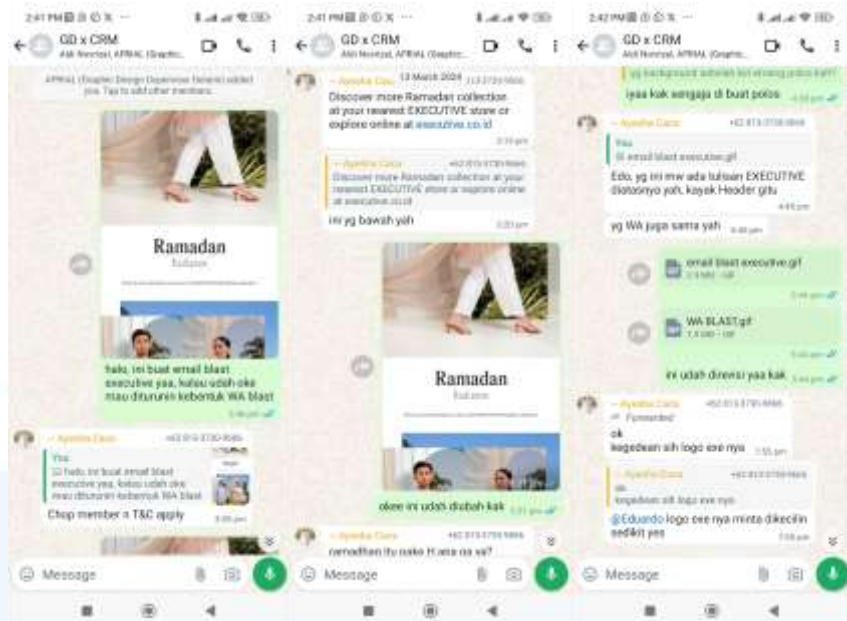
2:41 PM

GD x CRM
Aldi Nomirat, APRIAL (Graphic...

APRIAL (Graphic Design Experience Tenant) added you. Tap to add other members.

Ramadan

halo, ini buat email blast executive yaa, kalau udah oke mau diturunin kebentuk WA blast
2:46 pm

~ Ayesha Cano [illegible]
You
halo, ini buat email blast executive yaa, kalau udah oke mau diturunin kebentuk WA blast
Chop member + T&C apply
3:05 pm

Message

2:41 PM

GD x CRM
Aldi Nomirat, APRIAL (Graphic...

~ Ayesha Cano 13 March 2024
Discover more Ramadan collection at your nearest EXECUTIVE store or explore online at executive.co.id
3:19 pm

~ Ayesha Cano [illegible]
Discover more Ramadan collection at your nearest EXECUTIVE store or explore online at executive.co.id
ini yg bawah yah
3:20 pm

Ramadan

okee ini udah diubah kak
3:31 pm

~ Ayesha Cano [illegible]
ramadhan itu pake H ana ga ya?

Message

2:42 PM

GD x CRM
Aldi Nomirat, APRIAL (Graphic...

yg background sebelah kiri emang polos kah?
iyaa kak sengaja di buat polos
4:03 pm

~ Ayesha Cano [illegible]
You
email blast executive.gif
Edo, yg ini mw ada tulisan EXECUTIVE diatasnya yah, kayak Header gitu
4:45 pm
yg WA juga sama yah
4:46 pm

email blast executive.gif
5:44 pm

WA BLAST.gif
5:44 pm

ini udah direvisi yaa kak
5:44 pm

~ Ayesha Cano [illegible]
Forwarded
ok
kegedean sih logo exe nya
7:55 pm

~ Ayesha Cano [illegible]
ok
kegedean sih logo exe nya
@Eduardo logo exe nya minta dikecilin sedikit yes
7:58 pm

Message